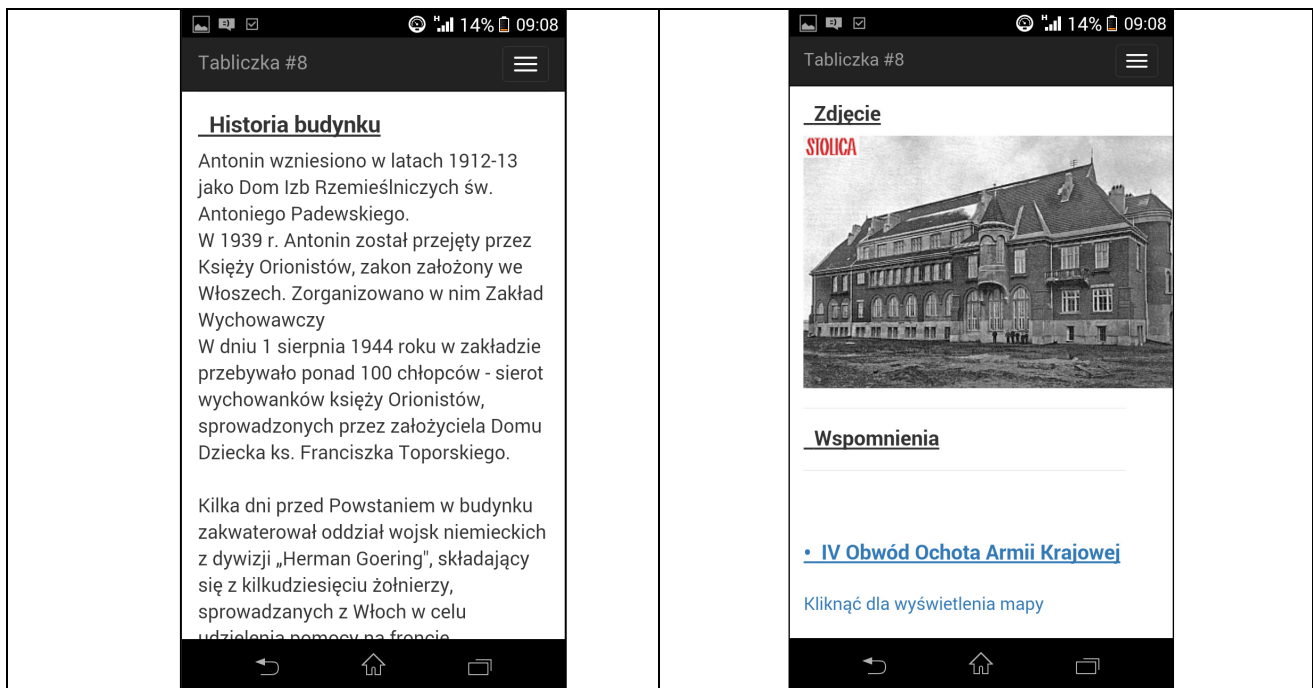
14% 09:08

Tabliczka #8

_Historia budynku

Antonin wzniesiono w latach 1912-13 jako Dom Izb Rzemieślniczych św. Antoniego Padewskiego.
W 1939 r. Antonin został przejęty przez Księży Orionistów, zakon założony we Włoszech. Zorganizowano w nim Zakład Wychowawczy
W dniu 1 sierpnia 1944 roku w zakładzie przebywało ponad 100 chłopców - sierot wychowanków księży Orionistów, sprowadzonych przez założyciela Domu Dziecka ks. Franciszka Toporskiego.

Kilka dni przed Powstaniem w budynku zakwaterował oddział wojsk niemieckich z dywizji „Herman Goering", składający się z kilkudziesięciu żołnierzy, sprowadzanych z Włoch w celu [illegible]

14% 09:08

Tabliczka #8

_Zdjęcie

STOLICA

_Wspomnienia

• IV Obwód Ochota Armii Krajowej

Kliknąć dla wyświetlenia mapy